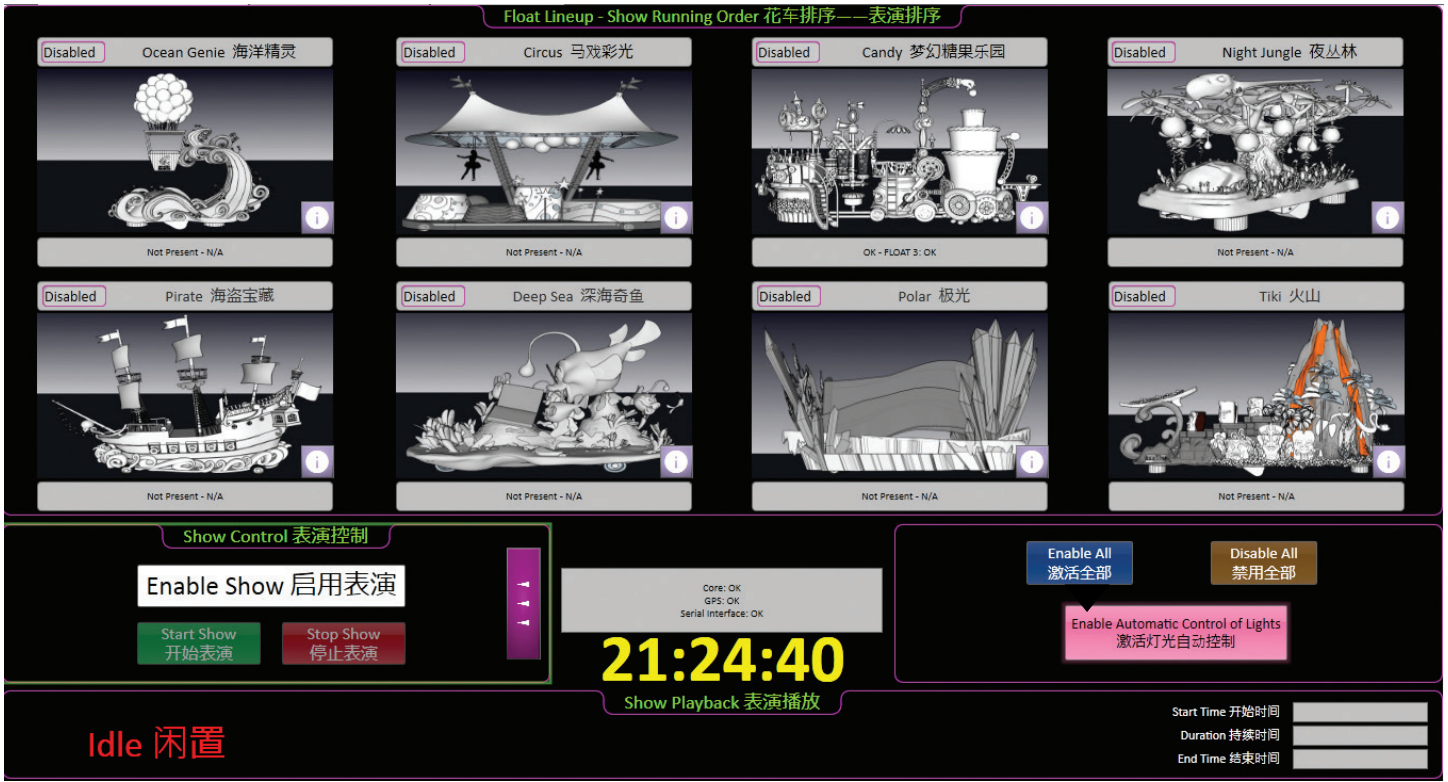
Float Lineup - Show Running Order 花车排序——表演排序

Disabled Ocean Genie 海洋精灵

Not Present - N/A

Disabled Circus 马戏彩光

Not Present - N/A

Disabled Candy 梦幻糖果乐园

OK - FLOAT 3: OK

Disabled Night Jungle 夜丛林

Not Present - N/A

Disabled Pirate 海盗宝藏

Not Present - N/A

Disabled Deep Sea 深海奇鱼

Not Present - N/A

Disabled Polar 极光

Not Present - N/A

Disabled Tiki 火山

Not Present - N/A

Show Control 表演控制

Enable Show 启用表演

Start Show 开始表演

Stop Show 停止表演

Core: OK
GPS: OK
Serial Interface: OK

21:24:40

Enable All 激活全部

Disable All 禁用全部

Enable Automatic Control of Lights 激活灯光自动控制

Show Playback 表演播放

Idle 闲置

Start Time 开始时间

Duration 持续时间

End Time 结束时间